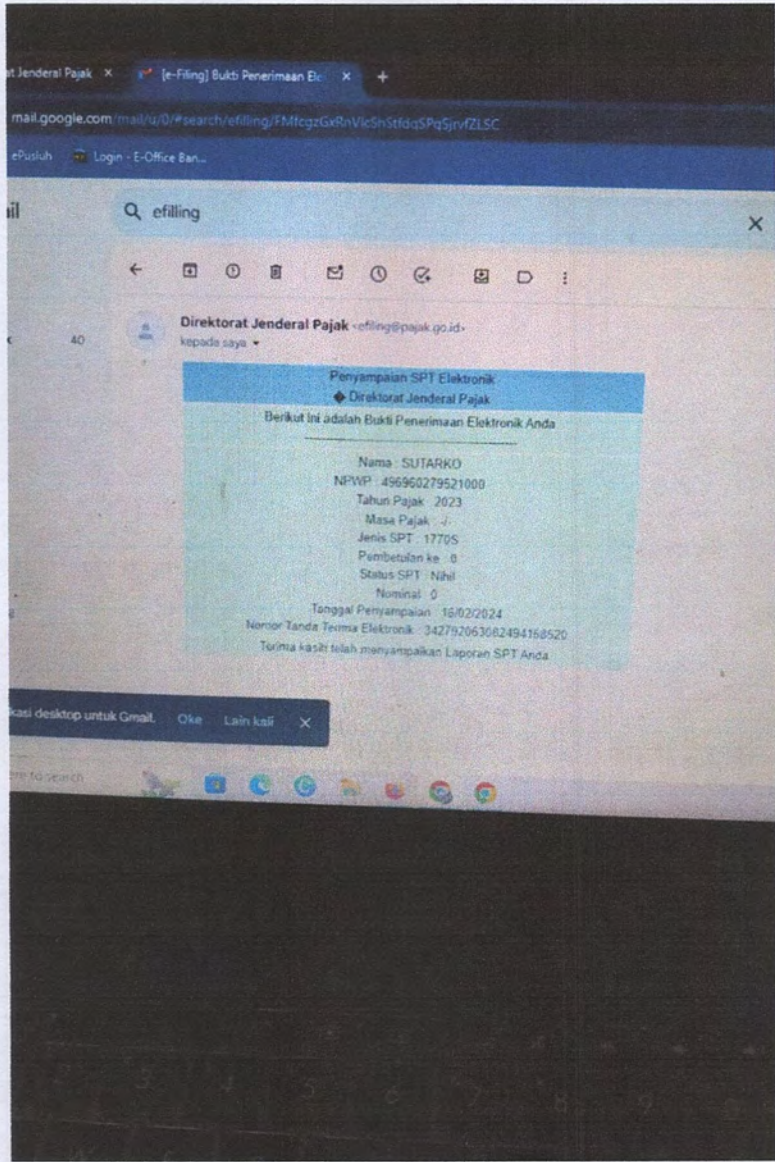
at Jenderal Pajak ×
[e-Filing] Bukti Penerimaan Ele ×
+

mail.google.com/mail/u/0/#search/efilling/FMfcgzGxRnVlcShStfdqSPqSjrvfZLSC

ePusluh
Login - E-Office Ban...

il

efilling

×

40

Direktorat Jenderal Pajak <efiling@pajak.go.id>
kepada saya

Penyampaian SPT Elektronik
� Direktorat Jenderal Pajak
Berikut ini adalah Bukti Penerimaan Elektronik Anda

Nama : SUTARKO
NPWP : 496960279521000
Tahun Pajak : 2023
Masa Pajak : -/-
Jenis SPT : 1770S
Pembetulan ke : 0
Status SPT : Nihil
Nominal : 0
Tanggal Penyampaian : 16/02/2024
Nomor Tanda Terima Elektronik : 342792063082494168520
Terima kasih telah menyampaikan Laporan SPT Anda

kasi desktop untuk Gmail.
Oke
Lain kali
×

re to search